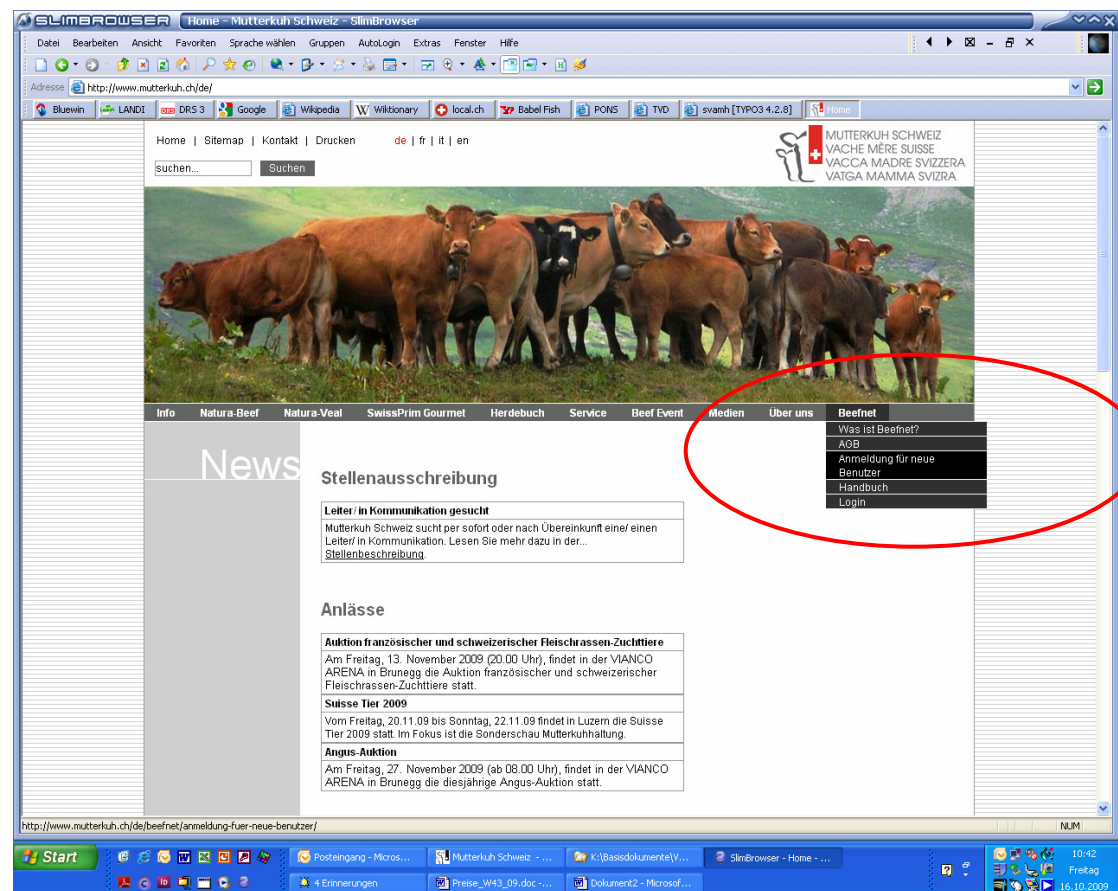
SLIMBROWSER Home - Mutterkuh Schweiz - SlimBrowser

Datei Bearbeiten Ansicht Favoriten Sprache wählen Gruppen AutoLogin Extras Fenster Hilfe

Adresse http://www.mutterkuh.ch/de/

Bluewin LANDI DRS 3 Google Wikipedia Wiktionary local.ch Babel Fish PONS TVD svamh [TYPO3 4.2.8] Home

Home | Sitemap | Kontakt | Drucken de | fr | it | en

suchen... Suchen

MUTTERKUH SCHWEIZ
VACHE MÈRE SUISSE
VACCA MADRE SVIZZERA
VATGA MAMMA SVIZRA

Info Natura-Beef Natura-Veal SwissPrim Gourmet Herdebuch Service Beef Event Medien Über uns Beefnet

Was ist Beefnet?
AGB
Anmeldung für neue Benutzer
Handbuch
Login

News

Stellenausschreibung

Leiter/ in Kommunikation gesucht
Mutterkuh Schweiz sucht per sofort oder nach Übereinkunft eine/ einen Leiter/ in Kommunikation. Lesen Sie mehr dazu in der... Stellenbeschreibung.

Anlässe

Auktion französischer und schweizerischer Fleischrassen-Zuchttiere
Am Freitag, 13. November 2009 (20.00 Uhr), findet in der VIANCO ARENA in Brunegg die Auktion französischer und schweizerischer Fleischrassen-Zuchttiere statt.

Suisse Tier 2009
Vom Freitag, 20.11.09 bis Sonntag, 22.11.09 findet in Luzern die Suisse Tier 2009 statt. Im Fokus ist die Sonderschau Mutterkuhhaltung.

Angus-Auktion
Am Freitag, 27. November 2009 (ab 08.00 Uhr), findet in der VIANCO ARENA in Brunegg die diesjährige Angus-Auktion statt.

http://www.mutterkuh.ch/de/beefnet/anmeldung-fuer-neue-benutzer/ NUM

Start Posteingang - Micros... Mutterkuh Schweiz - ... K:\Basisdokumente\V... SlimBrowser - Home - ... 4 Erinnerungen Preise_W43_09.doc -... Dokument2 - Microsof... 10:42 Freitag 16.10.2009